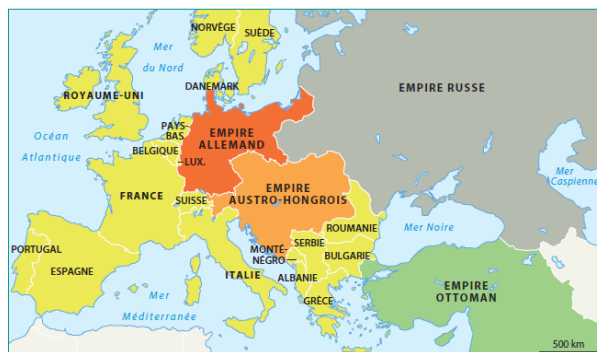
NORVÈGE
SUÈDE
Mer du Nord
ROYAUME-UNI
DANEMARK
EMPIRE RUSSE
Océan Atlantique
PAYS-BAS
BELGIQUE
LUX.
EMPIRE ALLEMAND
FRANCE
SUISSE
EMPIRE AUSTRO-HONGROIS
Mer Caspienne
ROUMANIE
Mer Noire
SERBIE
PORTUGAL
ESPAGNE
MONTÉNÉGRO
BULGARIE
ITALIE
ALBANIE
EMPIRE OTTOMAN
GRÈCE
Mer Méditerranée
500 km